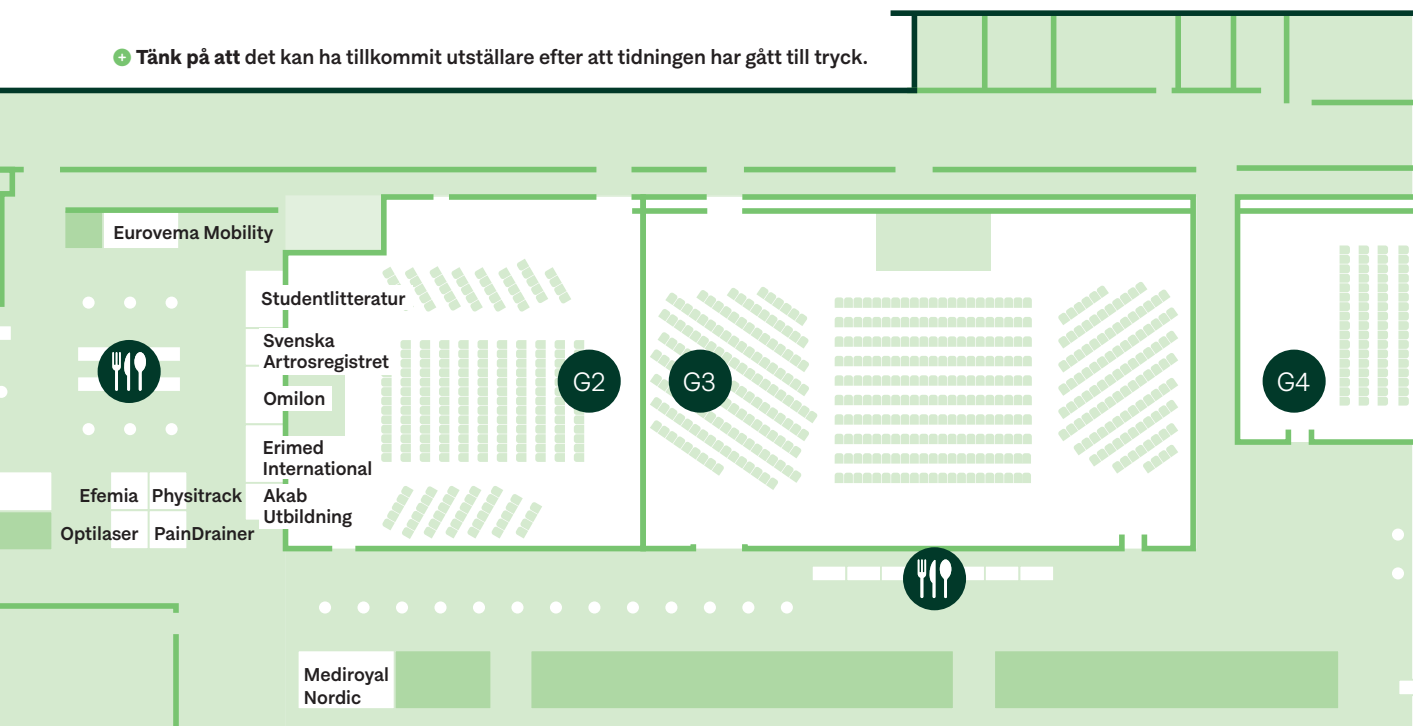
**Tänk på att** det kan ha tillkommit utställare efter att tidningen har gått till tryck.

Eurovema Mobility

Studentlitteratur

Svenska Artrosregistret

Omilon

Erimed International

Akab Utbildning

Efemia

Physitrack

Optilaser

PainDrainer

G2

G3

G4

Mediroyal Nordic